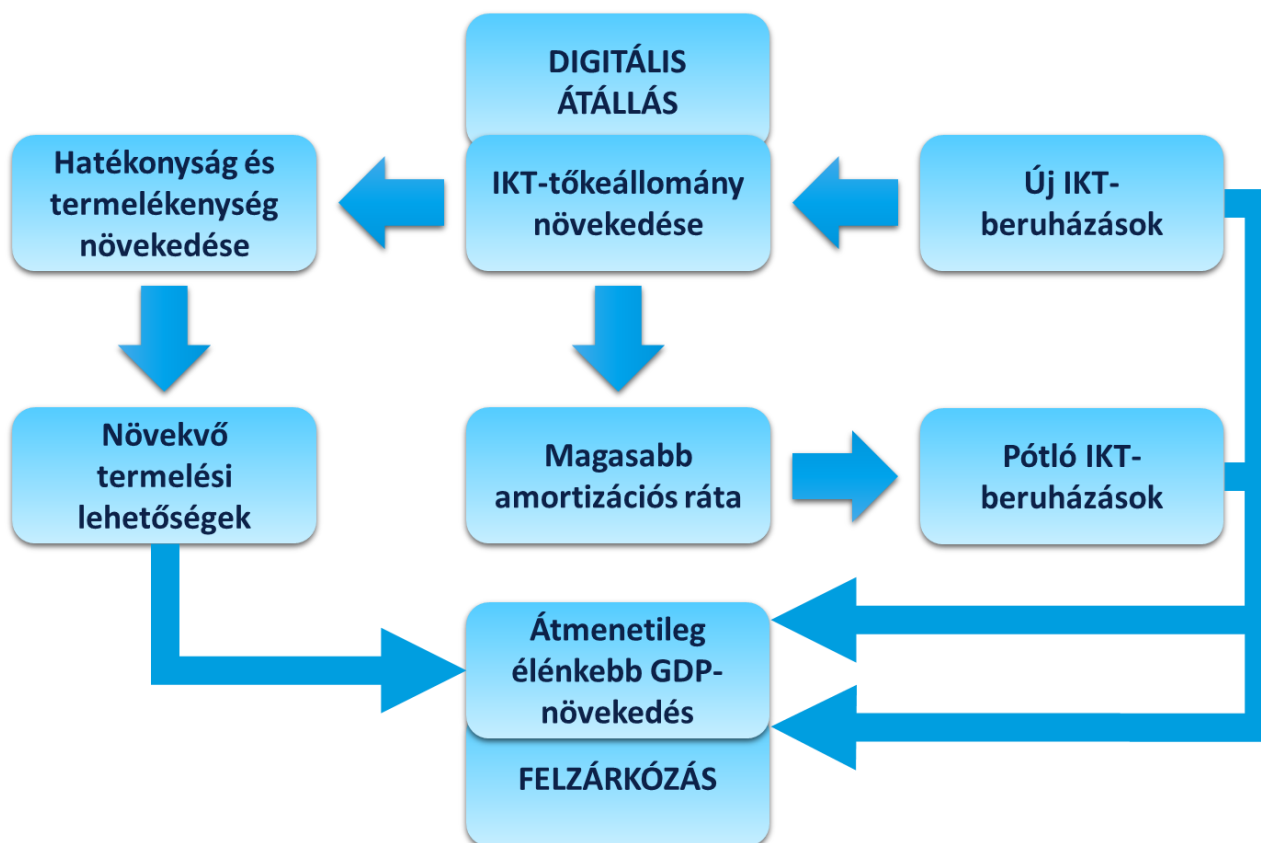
DIGITÁLIS ÁTÁLLÁS

Hatékonyság és termelékenység növekedése

IKT-tőkeállomány növekedése

Új IKT-beruházások

Növekvő termelési lehetőségek

Magasabb amortizációs ráta

Pótló IKT-beruházások

Átmenetileg élénkebb GDP-növekedés

FELZÁRKÓZÁS